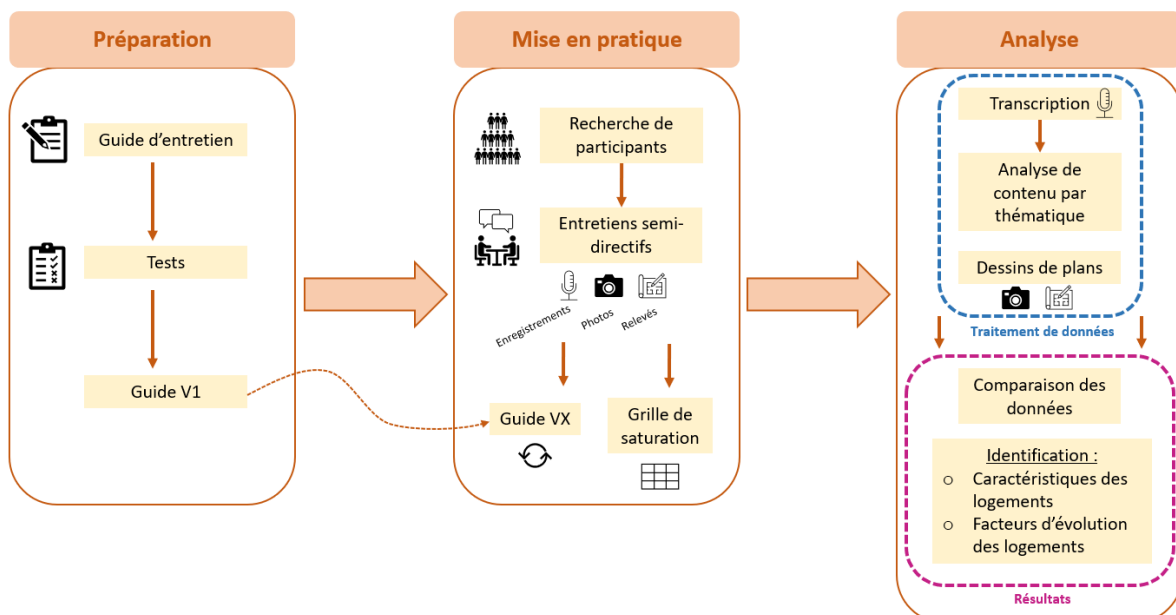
Préparation

Guide d'entretien

Tests

Guide V1

Mise en pratique

Recherche de participants

Entretiens semi-directifs

Enregistrements

Photos

Relevés

Guide VX

Grille de saturation

Analyse

Transcription

Analyse de contenu par thématique

Dessins de plans

Traitement de données

Comparaison des données

Identification :

- Caractéristiques des logements
- Facteurs d'évolution des logements

Résultats